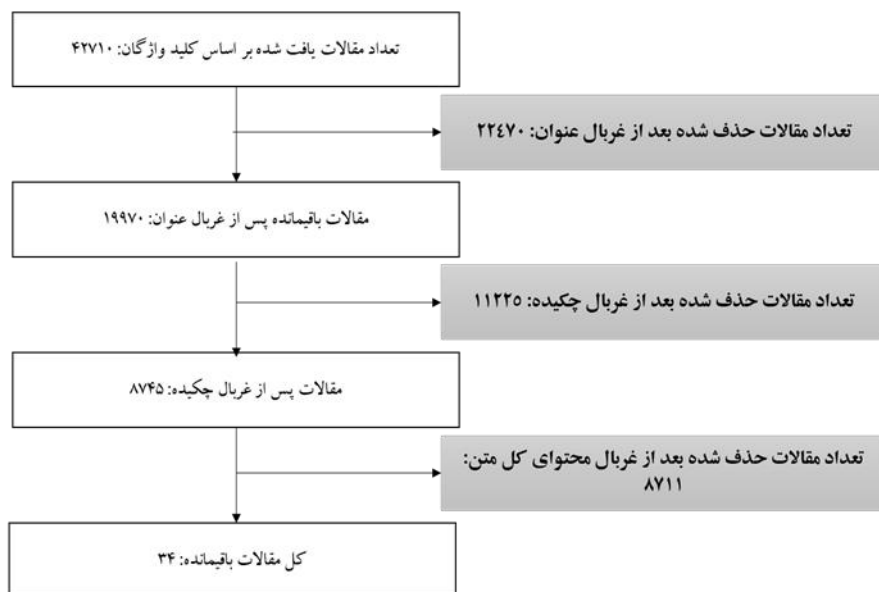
تعداد مقالات یافت شده بر اساس کلید واژگان: ۴۲۷۱۰

تعداد مقالات حذف شده بعد از غربال عنوان: ۲۲۴۷۰

مقالات باقیمانده پس از غربال عنوان: ۱۹۹۷۰

تعداد مقالات حذف شده بعد از غربال چکیده: ۱۱۲۲۵

مقالات پس از غربال چکیده: ۸۷۴۵

تعداد مقالات حذف شده بعد از غربال محتوای کل متن: ۸۷۱۱

کل مقالات باقیمانده: ۳۴